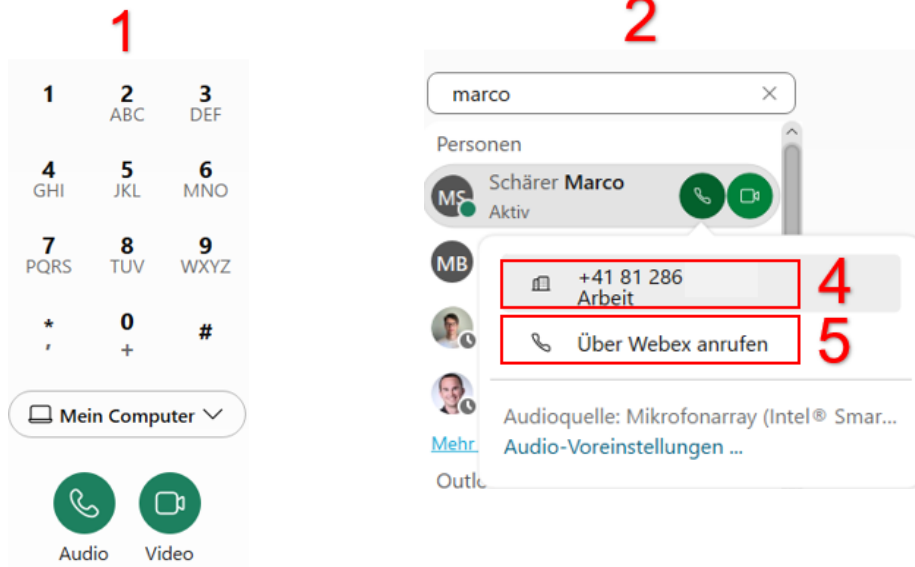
1

| 1 | 2 ABC | 3 DEF |
|---|---|---|
| 4 GHI | 5 JKL | 6 MNO |
| 7 PQRS | 8 TUV | 9 WXYZ |
| * , | 0 + | # |

Mein Computer

Audio Video

2

marco

Personen

MS Schärer Marco
Aktiv

MB

Mehr

Outl

+41 81 286
Arbeit

4

Über Webex anrufen

5

Audioquelle: Mikrofonarray (Intel® Smar...

Audio-Voreinstellungen ...